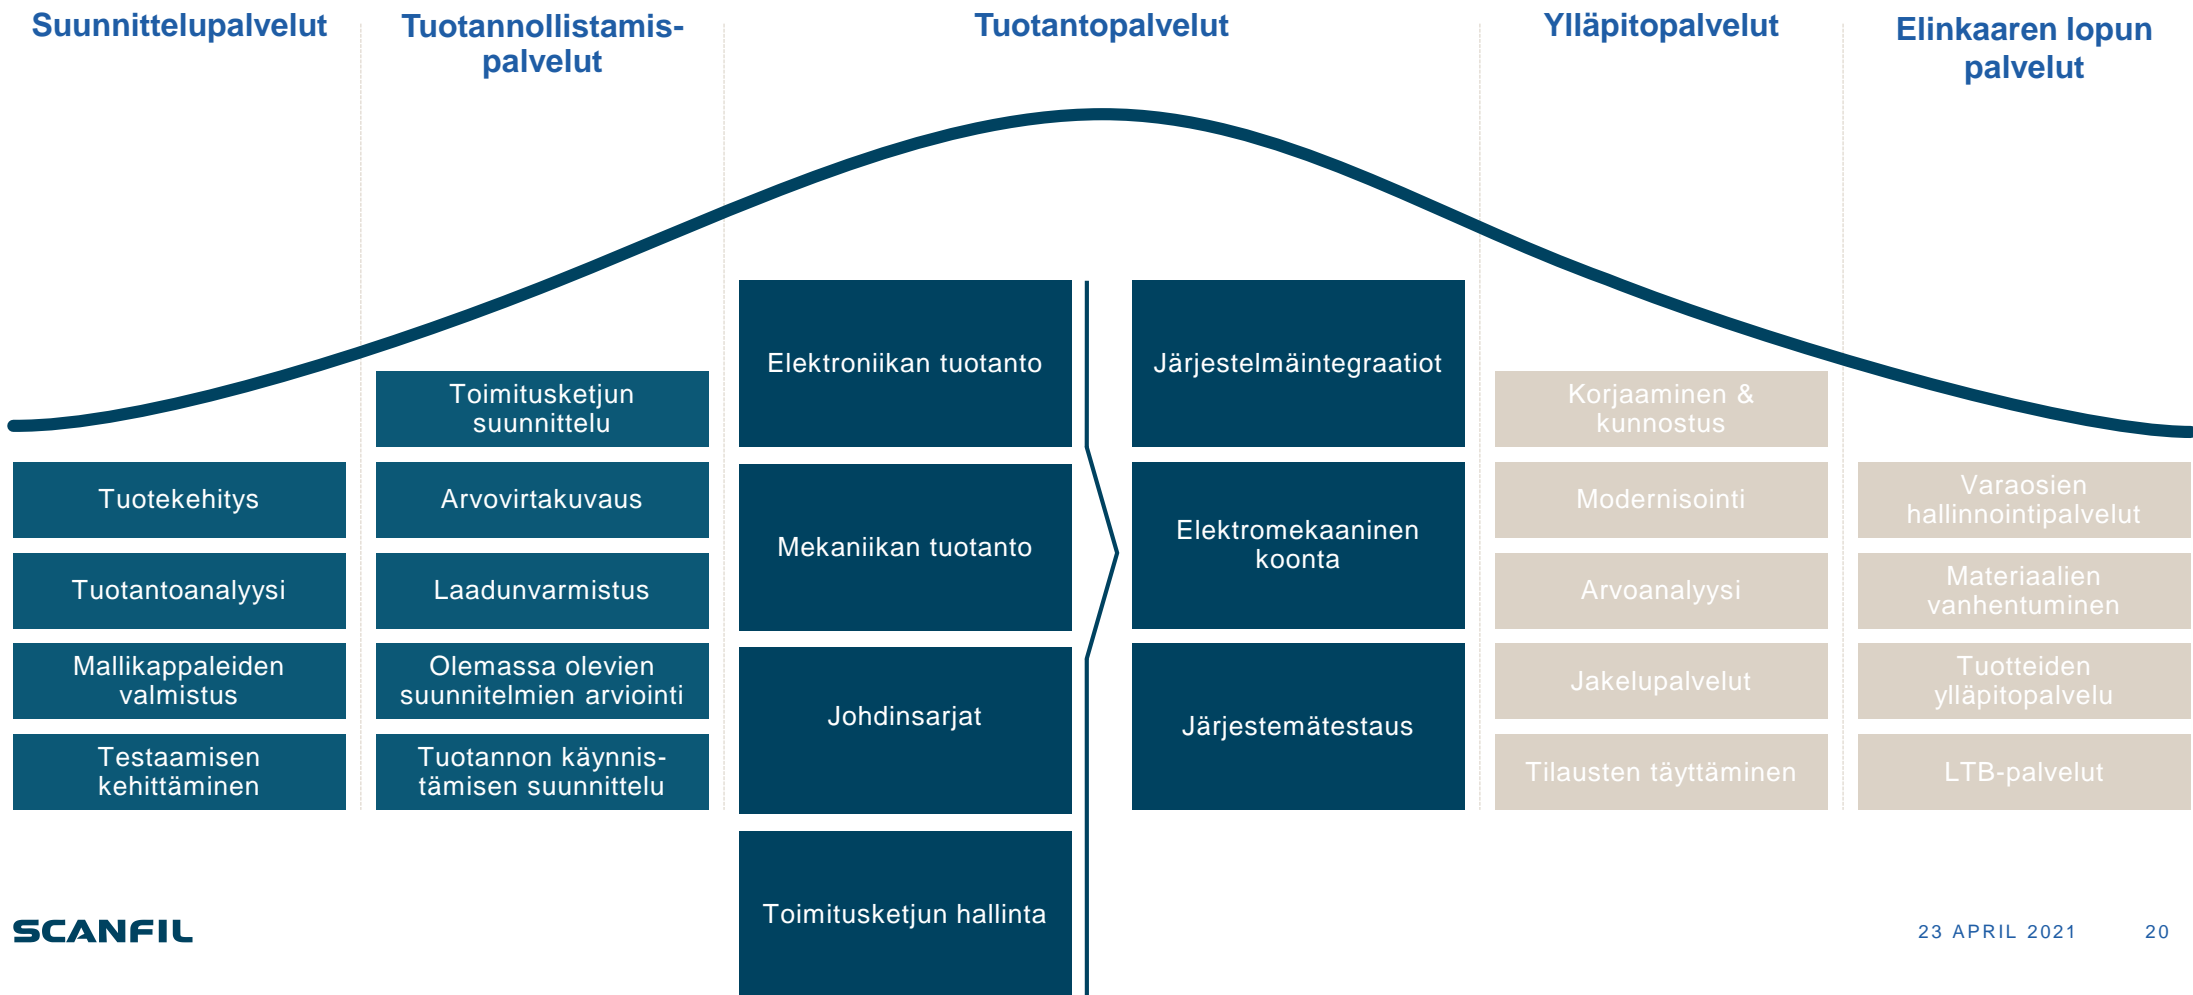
Suunnittelupalvelut

Tuotekehitys

Tuotantoanalyysi

Mallikappaleiden valmistus

Testaamisen kehittäminen

Tuotannollistamispalvelut

Toimitusketjun suunnittelu

Arvovirtakuvaus

Laadunvarmistus

Olemassa olevien suunnitelmien arviointi

Tuotannon käynnistämisen suunnittelu

Tuotantopalvelut

Elektroniikan tuotanto

Mekaniikan tuotanto

Johdinsarjat

Toimitusketjun hallinta

Järjestelmäintegraatiot

Elektromekaaninen koonta

Järjestemätestaus

Ylläpitopalvelut

Korjaaminen & kunnostus

Modernisointi

Arvoanalyysi

Jakelupalvelut

Tilausten täyttäminen

Elinkaaren lopun palvelut

Varaosien hallinnointipalvelut

Materiaalien vanhentuminen

Tuotteiden ylläpitopalvelu

LTB-palvelut

SCANFIL

23 APRIL 2021 20